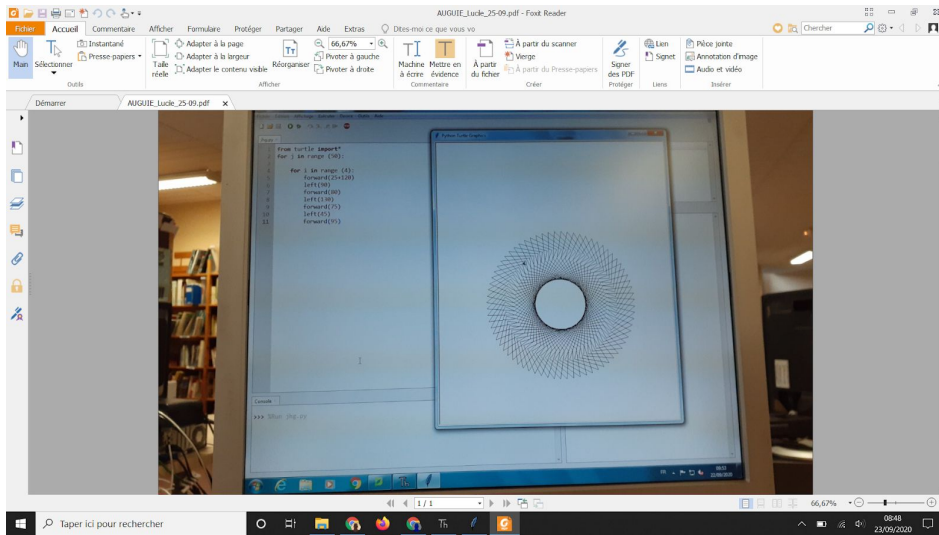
AUGUIE_Lucle_25-09.pdf - Foxit Reader

Fichier Accueil Commentaire Afficher Formulaire Protéger Partager Aide Extras Dites-moi ce que vous vo

Chercher

Main Sélectionner Instantané Presse-papiers Outils

Taille réelle Adapter à la page Adapter à la largeur Adapter le contenu visible Réorganiser 66,67% Pivoter à gauche Pivoter à droite Afficher

Machine à écrire Mettre en évidence Commentaire

À partir du fichier À partir du scanner Vierge À partir du Presse-papiers Créer

Signer des PDF Protéger

Lien Signet Liens

Pièce jointe Annotation d'image Audio et vidéo Insérer

Démarrer AUGUIE_Lucle_25-09.pdf

from turtle import*
for j in range (90):

    for i in range (4):
        forward(25+120)
        left(90)
        forward(30)
        left(130)
        forward(75)
        left(45)
        forward(95)

Python Turtle Graphics

Console

>>> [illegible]

1 / 1

66,67%

Taper ici pour rechercher

08:48
23/09/2020